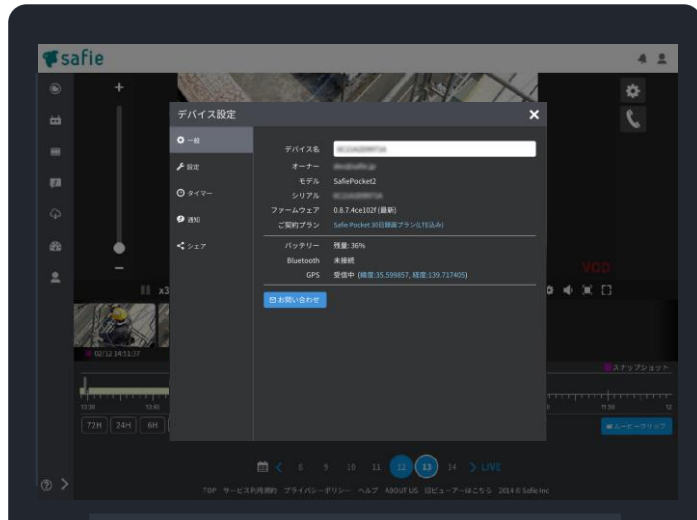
safie

デバイス設定

一般
設定
タイマー
通知
シェア

| | |
|---|---|
| デバイス名 | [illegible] |
| オーナー | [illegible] |
| モデル | SafiePocket2 |
| シリアル | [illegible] |
| ファームウェア | 0.8.7.4ce102f (最新) |
| ご契約プラン | Safie Pocket 30日録画プラン(LTE込み) |
| バッテリー | 残量: 36% |
| Bluetooth | 未接続 |
| GPS | 受信中 (緯度:35.599857, 経度:139.717405) |

お問い合わせ

x3

VOD

02/12 14:51:37

スナップショット

72H 24H 6H

ムービークリップ

8 9 10 11 12 13 14 LIVE

TOP サービス利用規約 プライバシーポリシー ヘルプ ABOUT US 旧ビューアーはこちら 2014 © Safie Inc.